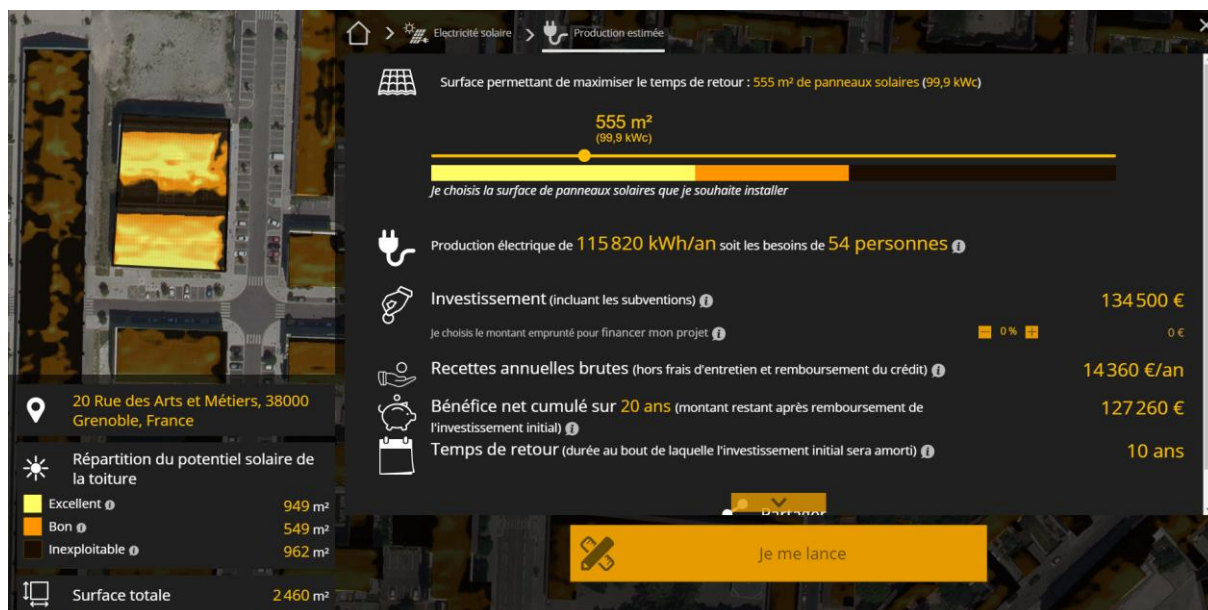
Electricité solaire > Production estimée

Surface permettant de maximiser le temps de retour : 555 m² de panneaux solaires (99,9 kWc)

555 m²
(99,9 kWc)

Je choisis la surface de panneaux solaires que je souhaite installer

Production électrique de 115 820 kWh/an soit les besoins de 54 personnes

Investissement (incluant les subventions) 134 500 €

Je choisis le montant emprunté pour financer mon projet 0 % 0 €

Recettes annuelles brutes (hors frais d'entretien et remboursement du crédit) 14 360 €/an

Bénéfice net cumulé sur 20 ans (montant restant après remboursement de l'investissement initial) 127 260 €

Temps de retour (durée au bout de laquelle l'investissement initial sera amorti) 10 ans

Partager

Je me lance

20 Rue des Arts et Métiers, 38000 Grenoble, France

Répartition du potentiel solaire de la toiture

Excellent 949 m²
Bon 549 m²
Inexploitable 962 m²

Surface totale 2 460 m²